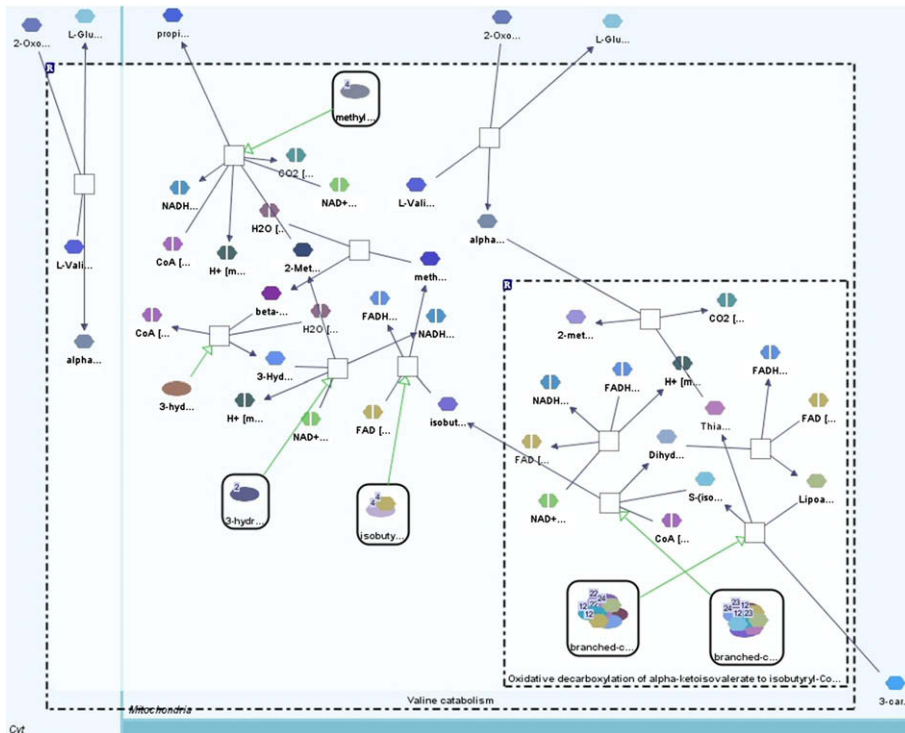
2-Oxo...
L-Glu...
propi...
2-Oxo...
L-Glu...
R
4
methyl...
CO2 [...
NADH...
NAD+...
L-Vali...
L-Vali...
H2O [...
alpha...
CoA [...
H+ [m...
2-Met...
meth...
R
beta-...
FADH...
NADH...
CO2 [...
CoA [...
H2O [...
2-met...
alpha...
3-Hyd...
H+ [m...
FADH...
FADH...
3-hyd...
NADH...
H+ [m...
NAD+...
FAD [...
isobut...
Thia...
FAD [...
FAD [...
Dihyd...
2
3-hydr...
4
isobuty...
S-(iso...
Lipoa...
NAD+...
CoA [...
22 24 12 22 12
24 23 12 12 23
branched-c...
branched-c...
Oxidative decarboxylation of alpha-ketoisovalerate to isobutyryl-Co...
Valine catabolism
Mitochondria
3-car...
Cyt